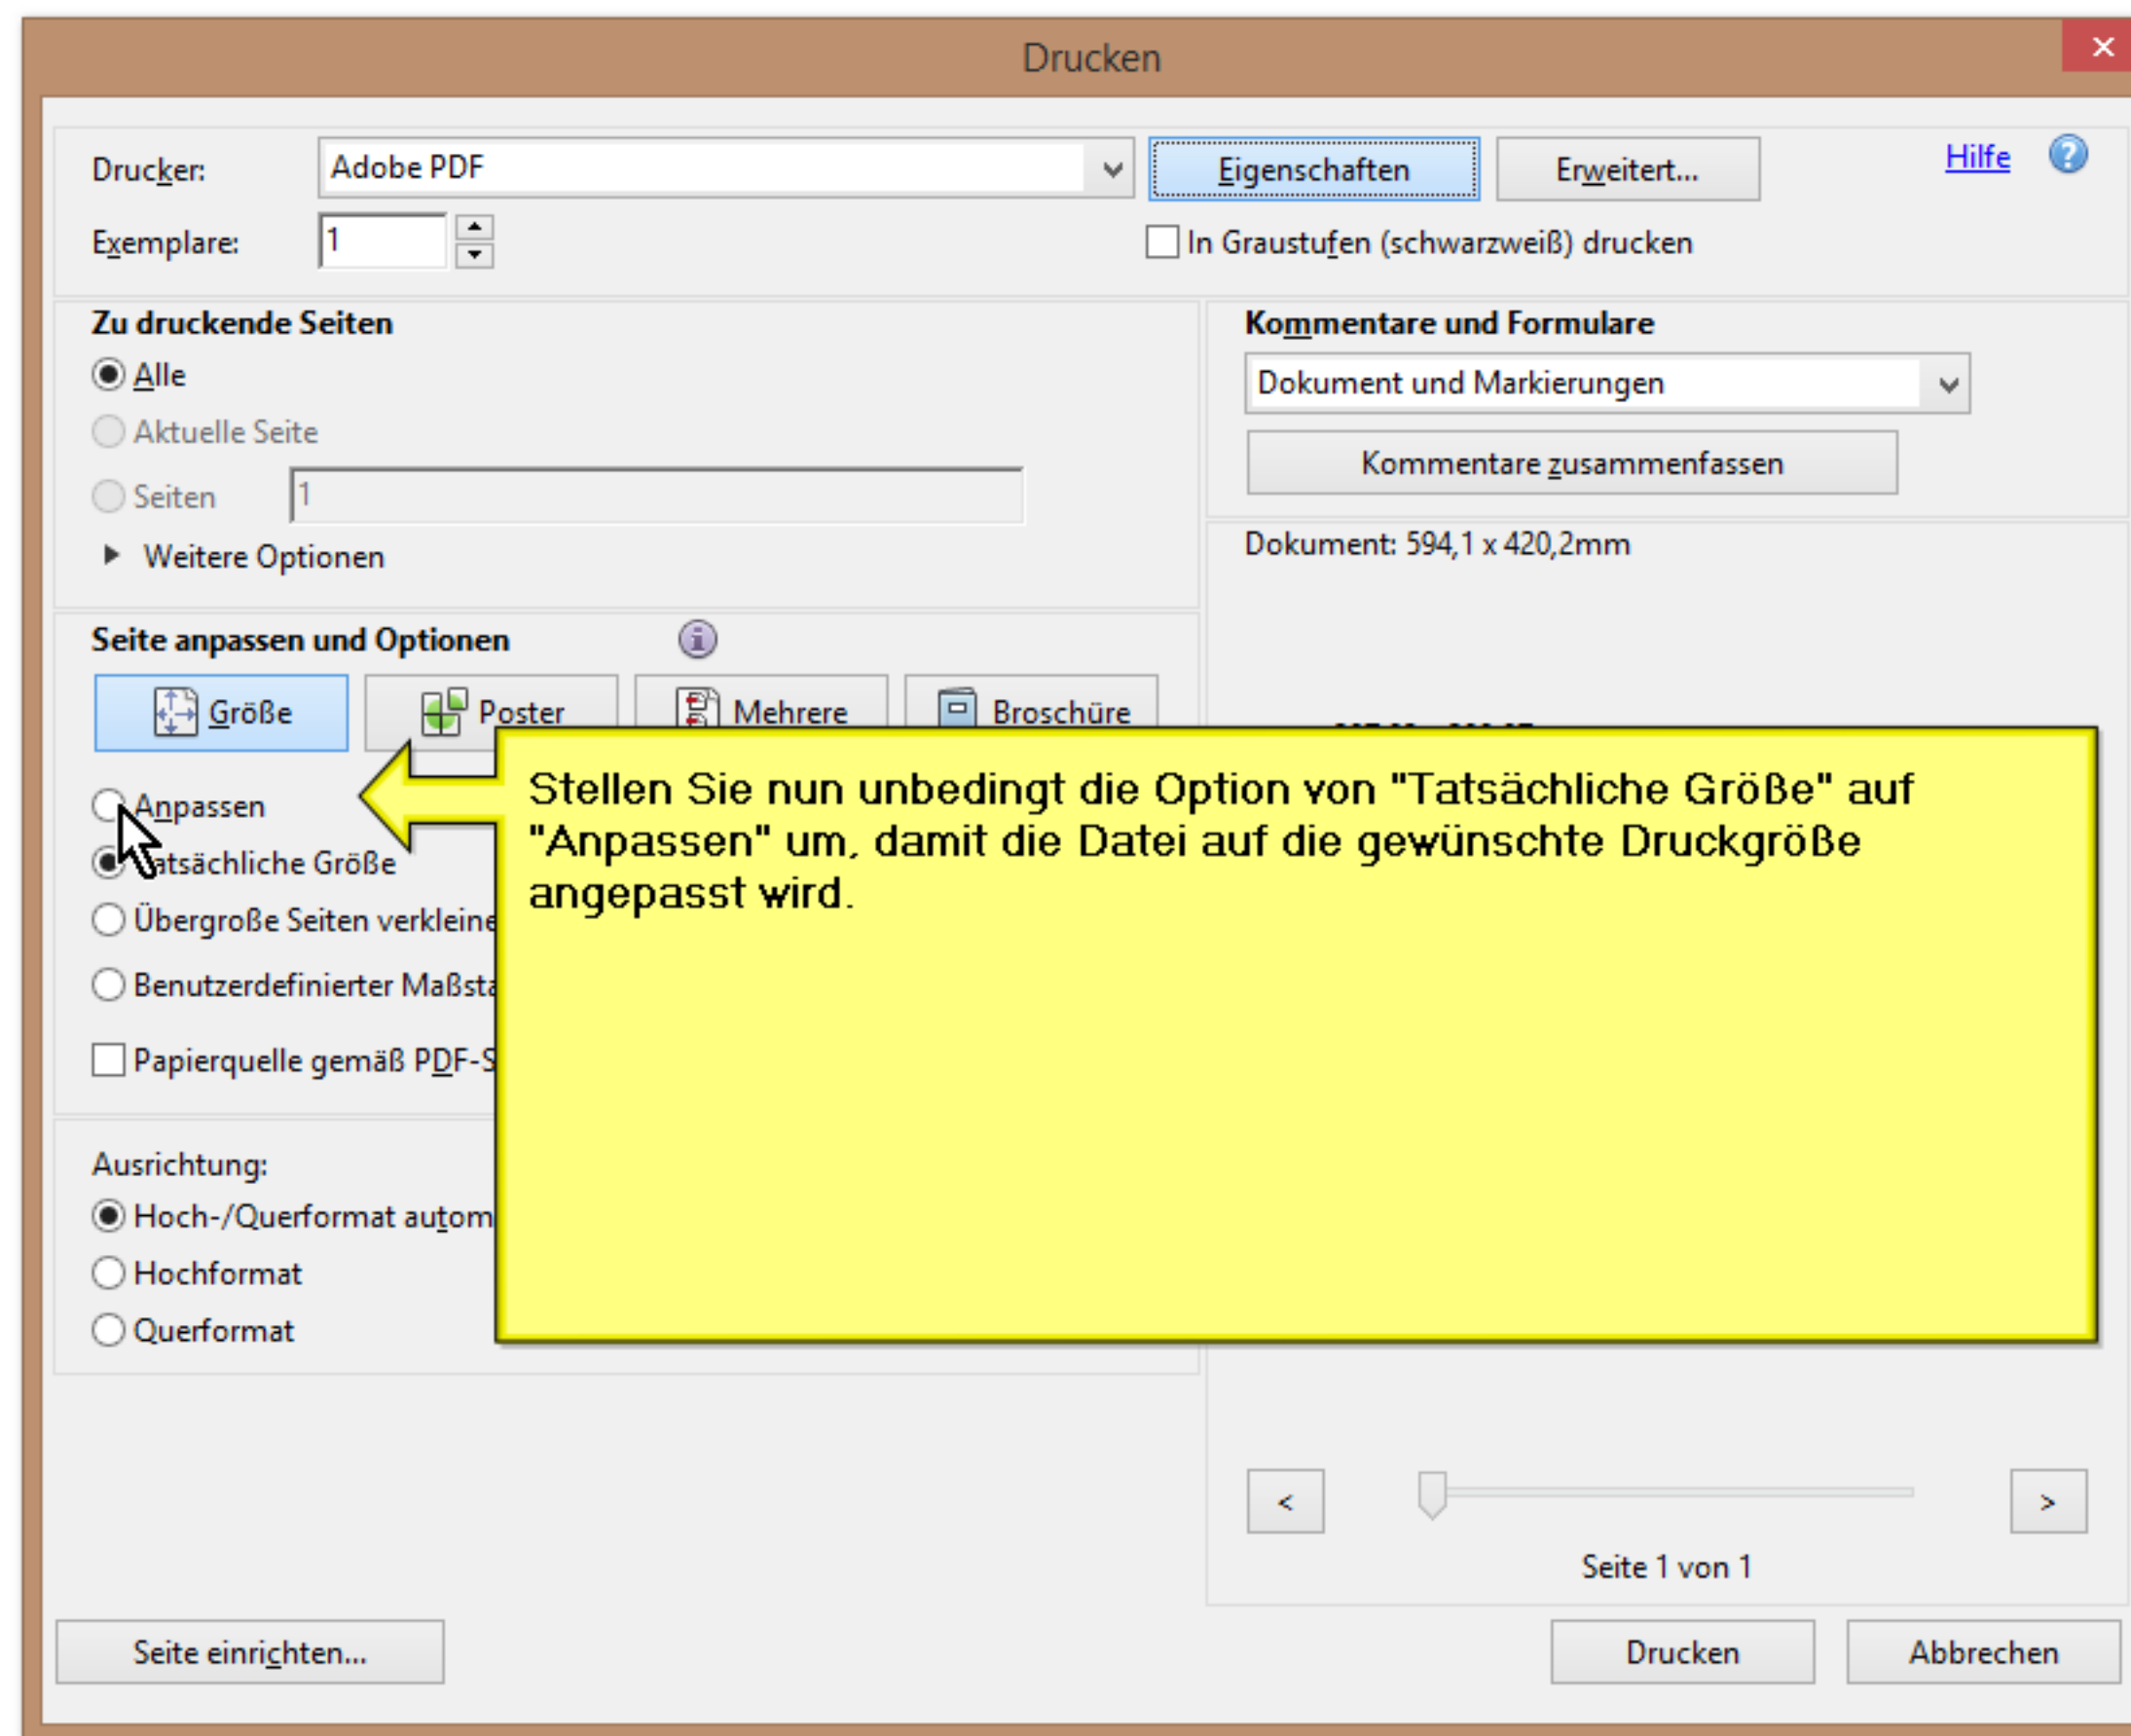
Drucken

Drucker: Adobe PDF
Eigenschaften
Erweitert...
Hilfe
Exemplare: 1
In Graustufen (schwarzweiß) drucken

Zu druckende Seiten
Alle
Aktuelle Seite
Seiten 1
Weitere Optionen

Kommentare und Formulare
Dokument und Markierungen
Kommentare zusammenfassen

Dokument: 594,1 x 420,2mm

Seite anpassen und Optionen
Größe
Poster
Mehrere
Broschüre

Anpassen
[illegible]atsächliche Größe
Übergroße Seiten verkleine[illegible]
Benutzerdefinierter Maßsta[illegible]
Papierquelle gemäß PDF-S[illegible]

Stellen Sie nun unbedingt die Option von "Tatsächliche Größe" auf "Anpassen" um, damit die Datei auf die gewünschte Druckgröße angepasst wird.

Ausrichtung:
Hoch-/Querformat autom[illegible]
Hochformat
Querformat

<
>
Seite 1 von 1

Seite einrichten...
Drucken
Abbrechen